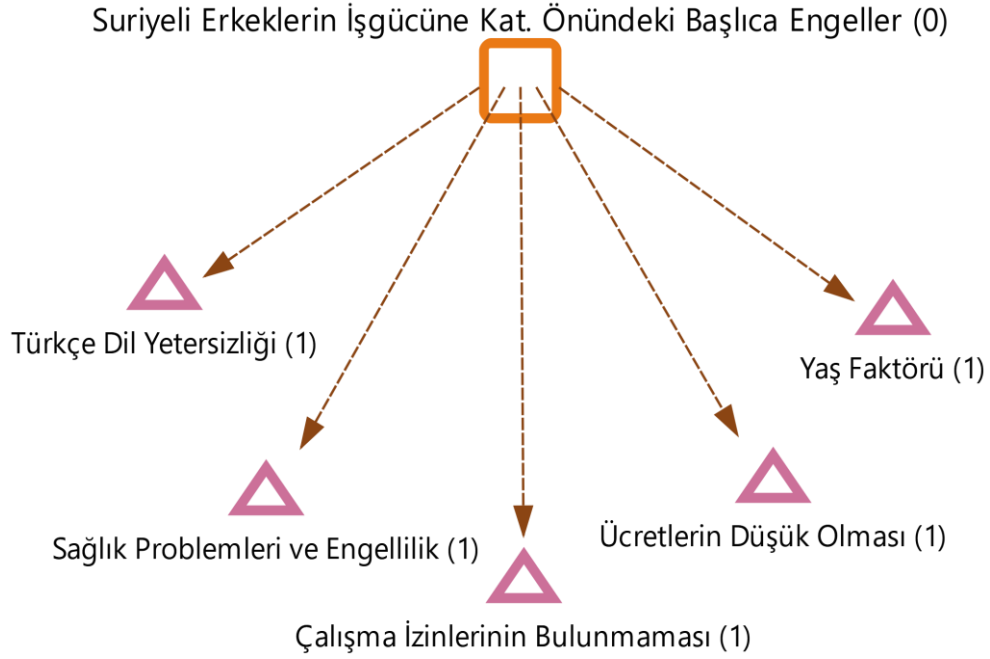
Suriyeli Erkeklerin İşgücüne Kat. Önündeki Başlıca Engeller (0)

Türkçe Dil Yetersizliği (1)

Yaş Faktörü (1)

Sağlık Problemleri ve Engellilik (1)

Ücretlerin Düşük Olması (1)

Çalışma İzinlerinin Bulunmaması (1)